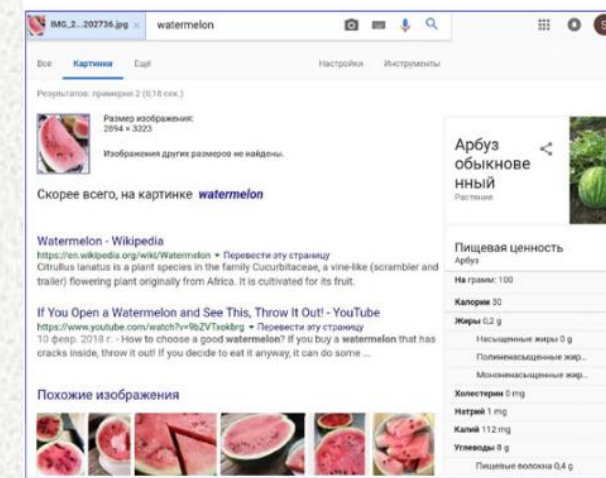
IMG_2...202736.jpg × watermelon

Все Картинки Ещё Настройки Инструменты

Результатов: примерно 2 (0,18 сек.)

Размер изображения: 2894 × 3323

Изображения других размеров не найдены.

Скорее всего, на картинке watermelon

Watermelon - Wikipedia
https://en.wikipedia.org/wiki/Watermelon ▾ Перевести эту страницу
Citrullus lanatus is a plant species in the family Cucurbitaceae, a vine-like (scrambler and trailer) flowering plant originally from Africa. It is cultivated for its fruit.

If You Open a Watermelon and See This, Throw It Out! - YouTube
https://www.youtube.com/watch?v=9bZVTxokbrg ▾ Перевести эту страницу
10 февр. 2018 г. - How to choose a good watermelon? If you buy a watermelon that has cracks inside, throw it out! If you decide to eat it anyway, it can do some ...

Похожие изображения

Арбуз обыкновенный
Растение

Пищевая ценность
Арбуз

На граммы: 100
Калории 30
Жиры 0,2 g
Насыщенные жиры 0 g
Полиненасыщенные жир...
Мононенасыщенные жир...
Холестерин 0 mg
Натрий 1 mg
Калий 112 mg
Углеводы 8 g
Пищевые волокна 0,4 g